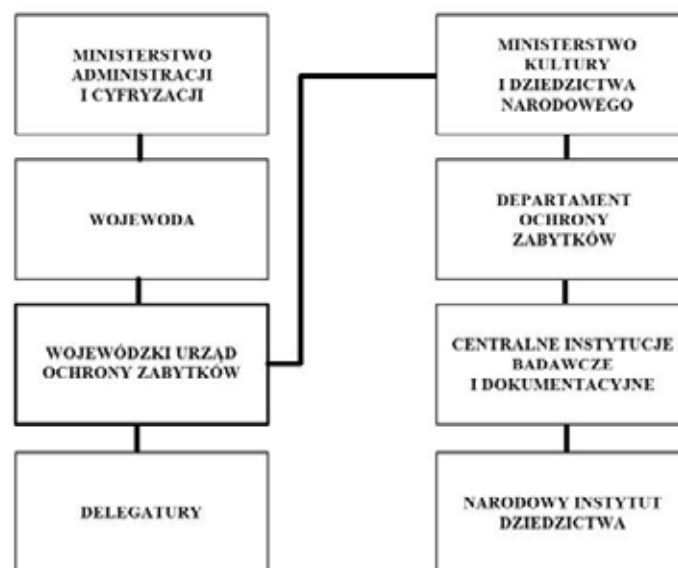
MINISTERSTWO ADMINISTRACJI I CYFRYZACJI

WOJEWODA

WOJEWÓDZKI URZĄD OCHRONY ZABYTKÓW

DELEGATURY

MINISTERSTWO KULTURY I DZIEDZICTWA NARODOWEGO

DEPARTAMENT OCHRONY ZABYTKÓW

CENTRALNE INSTYTUCJE BADAWCZE I DOKUMENTACYJNE

NARODOWY INSTYTUT DZIEDZICTWA